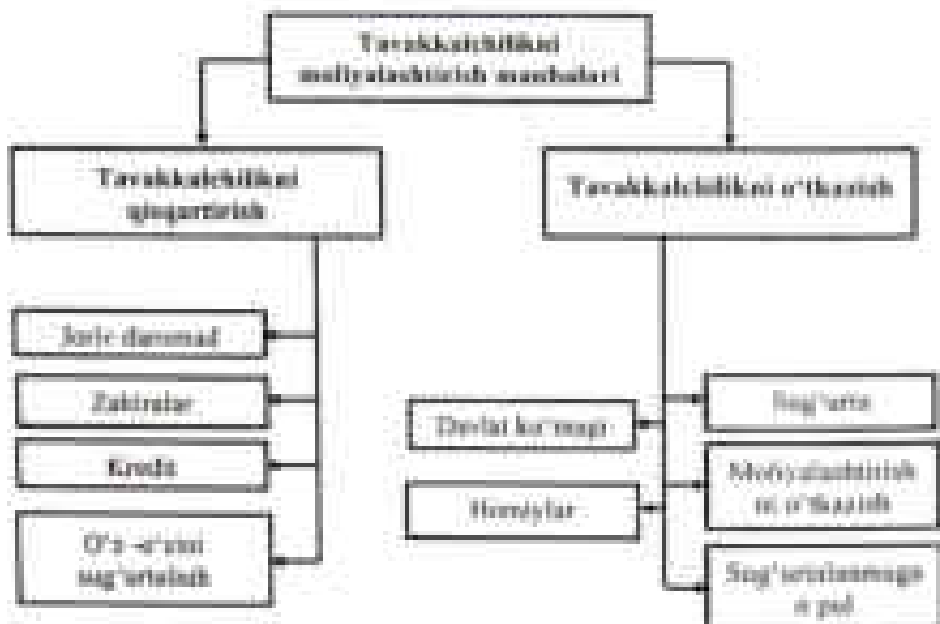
Tavakkalchilikni moliyalashtirish manbalari

Tavakkalchilikni qisqartirish

Tavakkalchilikni o'tkazish

Joriy daromad

Zahiralar

Kredit

O'z-o'zini sug'urtalash

Davlat ko'magi

Homiylar

Sug'urta

Moliyalashtirishni o'tkazish

Sug'urtalanmagan pul